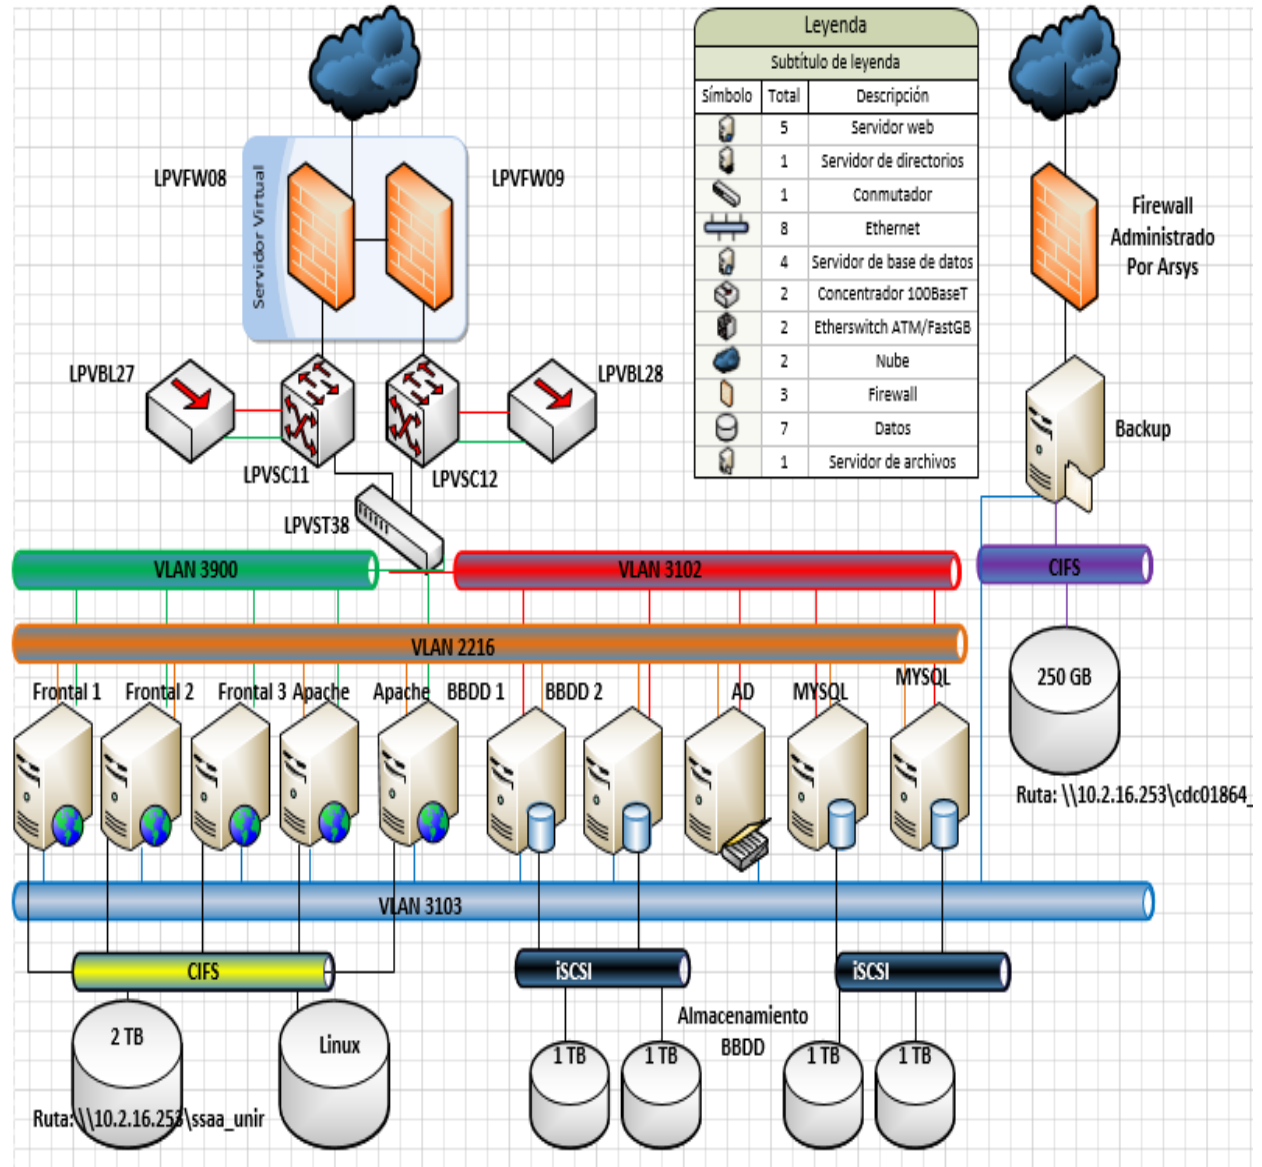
Leyenda

Subtítulo de leyenda

| Símbolo | Total | Descripción |
|---|---|---|
| | 5 | Servidor web |
| | 1 | Servidor de directorios |
| | 1 | Conmutador |
| | 8 | Ethernet |
| | 4 | Servidor de base de datos |
| | 2 | Concentrador 100BaseT |
| | 2 | Etherswitch ATM/FastGB |
| | 2 | Nube |
| | 3 | Firewall |
| | 7 | Datos |
| | 1 | Servidor de archivos |

Servidor Virtual

LPVFW08

LPVFW09

Firewall Administrado Por Arsys

LPVBL27

LPVBL28

LPVSC11

LPVSC12

LPVST38

Backup

VLAN 3900

VLAN 3102

CIFS

VLAN 2216

250 GB

Frontal 1 Frontal 2 Frontal 3 Apache Apache BBDD 1 BBDD 2 AD MYSQL MYSQL

Ruta: \\10.2.16.253\cdc01864_

VLAN 3103

CIFS

iSCSI

iSCSI

Almacenamiento BBDD

2 TB

Linux

1 TB

1 TB

1 TB

1 TB

Ruta: \\10.2.16.253\ssaa_unir